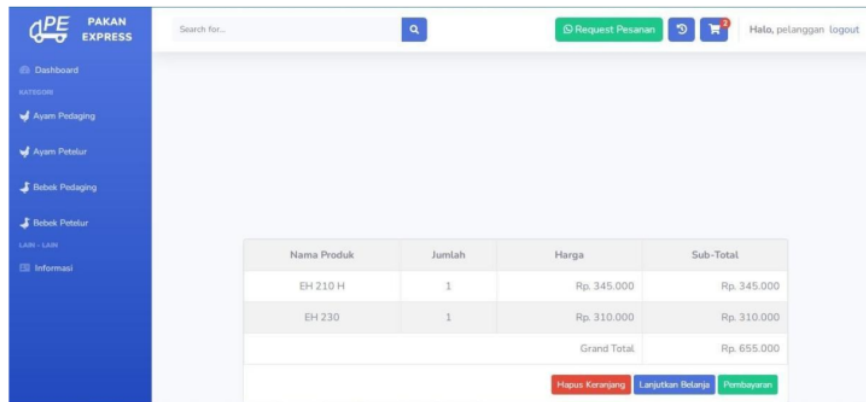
PE PAKAN EXPRESS

Search for...

Request Pesanan

Halo, pelanggan logout

Dashboard

KATEGORI

Ayam Pedaging

Ayam Petelur

Bebek Pedaging

Bebek Petelur

LAIN - LAIN

Informasi

| Nama Produk | Jumlah | Harga | Sub-Total |
|---|---|---|---|
| EH 210 H | 1 | Rp. 345.000 | Rp. 345.000 |
| EH 230 | 1 | Rp. 310.000 | Rp. 310.000 |
| | | Grand Total | Rp. 655.000 |

Hapus Keranjang Lanjutkan Belanja Pembayaran